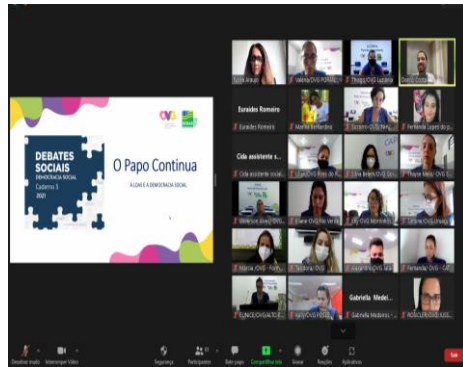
DEBATES SOCIAIS
DEMOCRACIA SOCIAL
Caderno 5
2021

O Papo Continua
A LOAS E A DEMOCRACIA SOCIAL

OVG

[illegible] Araujo
Valeria OVG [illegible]
Thiago OVG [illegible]
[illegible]

Euraides Romeiro
Euraides Romeiro
Marlise Bernardes
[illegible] OVG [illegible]
Fernanda Lopes do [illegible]

Cida assistente s...
Cida assistente soc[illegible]
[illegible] OVG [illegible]
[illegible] OVG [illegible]
Thayse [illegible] OVG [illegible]

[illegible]
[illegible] OVG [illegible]
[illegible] OVG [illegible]
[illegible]

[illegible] OVG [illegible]
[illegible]
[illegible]
Fernanda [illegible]

Gabriella Medei...
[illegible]
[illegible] OVG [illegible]
Gabriella Medeiros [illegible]
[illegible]

Desativar áudio
Interromper Vídeo
Segurança
Participantes
Bate-papo
Compartilhar tela
Gravar
Reações
Aplicativos
Sair